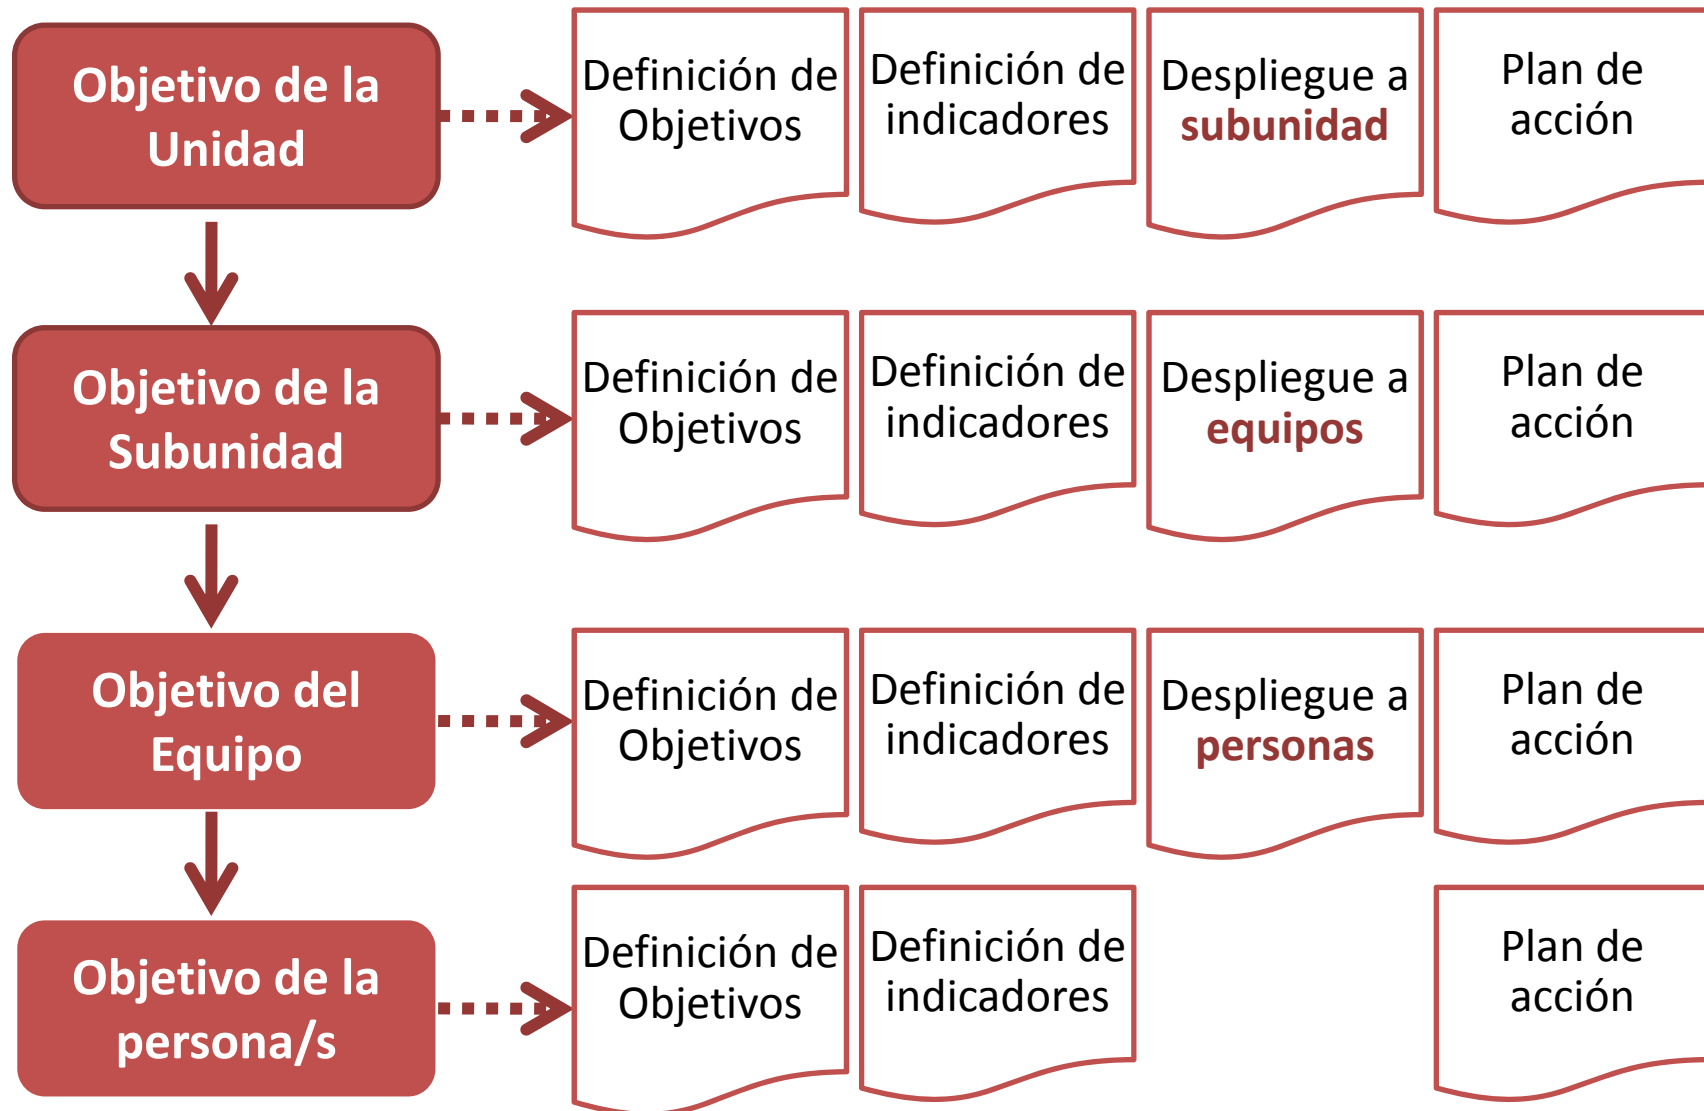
Objetivo de la Unidad

Definición de Objetivos

Definición de indicadores

Despliegue a subunidad

Plan de acción

Objetivo de la Subunidad

Definición de Objetivos

Definición de indicadores

Despliegue a equipos

Plan de acción

Objetivo del Equipo

Definición de Objetivos

Definición de indicadores

Despliegue a personas

Plan de acción

Objetivo de la persona/s

Definición de Objetivos

Definición de indicadores

Plan de acción